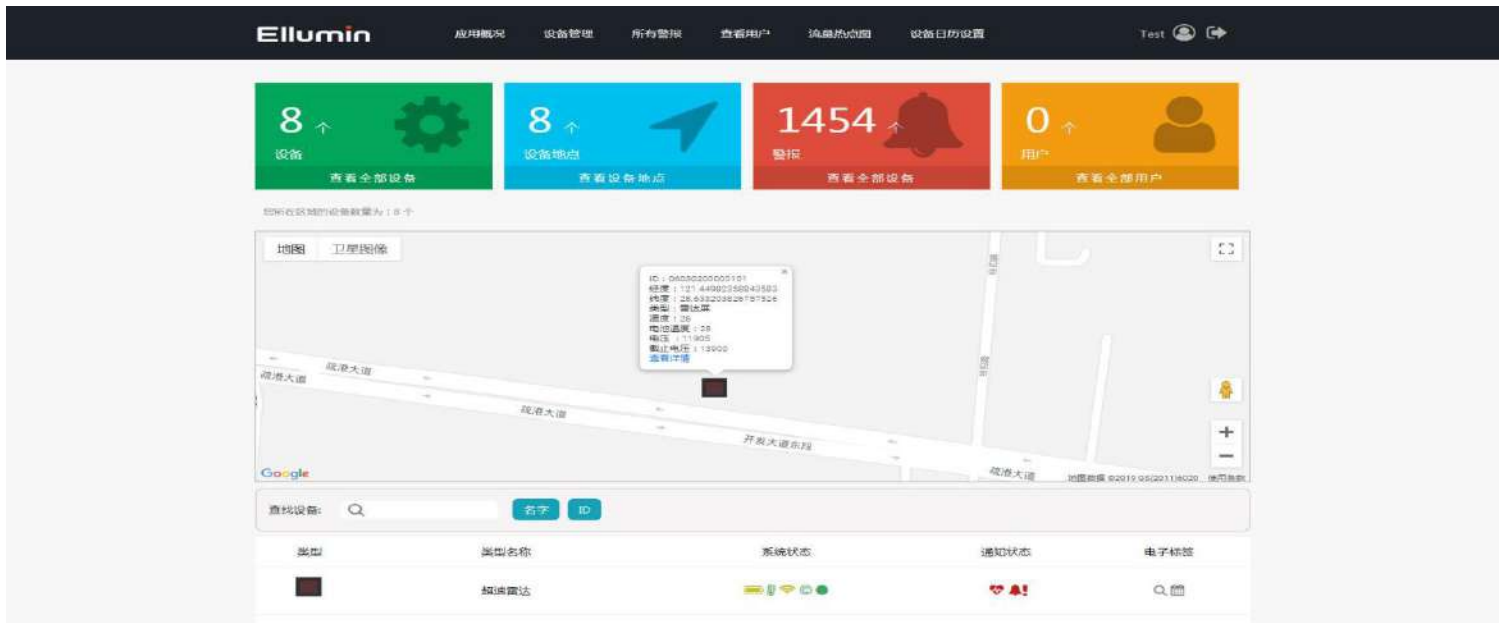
Ellumin 应用概况 设备管理 所有警报 查看用户 流量热点图 设备日历设置 Test

8 ↑
设备
查看全部设备

8 ↑
设备地点
查看设备地点

1454 ↑
警报
查看全部设备

0 ↑
用户
查看全部用户

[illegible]：8 个

地图 卫星图像

ID：06000000000101
经度：121.44980358840583
纬度：28.633208826787526
类型：雷达屏
温度：26
电池温度：28
电压：11905
截止电压：13900
查看详情

疏港大道
疏港大道
疏港大道
开发大道东段
疏港大道

Google
地图数据 ©2019 GS(2011)6020 使用条款

查找设备： 名字 ID

| 类型 | 类型名称 | 系统状态 | 通知状态 | 电子标签 |
|---|---|---|---|---|
| | 超速雷达 | | | |